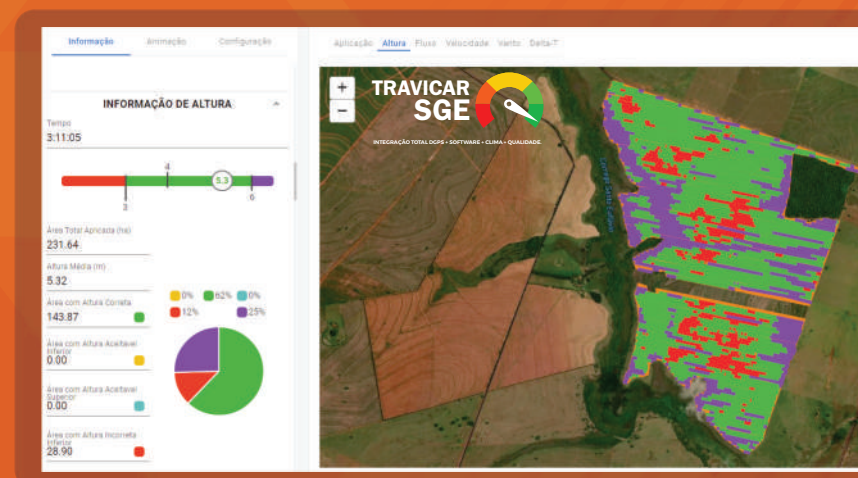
Informação Animação Configuração

INFORMAÇÃO DE ALTURA

Tempo
3:11:05

4
5.3
3
6

Área Total Aplicada (ha)
231.64

Altura Média (m)
5.32

Área com Altura Correta
143.87

Área com Altura Aceitável Inferior
0.00

Área com Altura Aceitável Superior
0.00

Área com Altura Incorreta Inferior
28.90

0% 62% 0%
12% 25%

Aplicação Altura Fluxo Velocidade Vento Delta-T

+
−

TRAVICAR SGE
INTEGRAÇÃO TOTAL DGPS • SOFTWARE • CLIMA • QUALIDADE